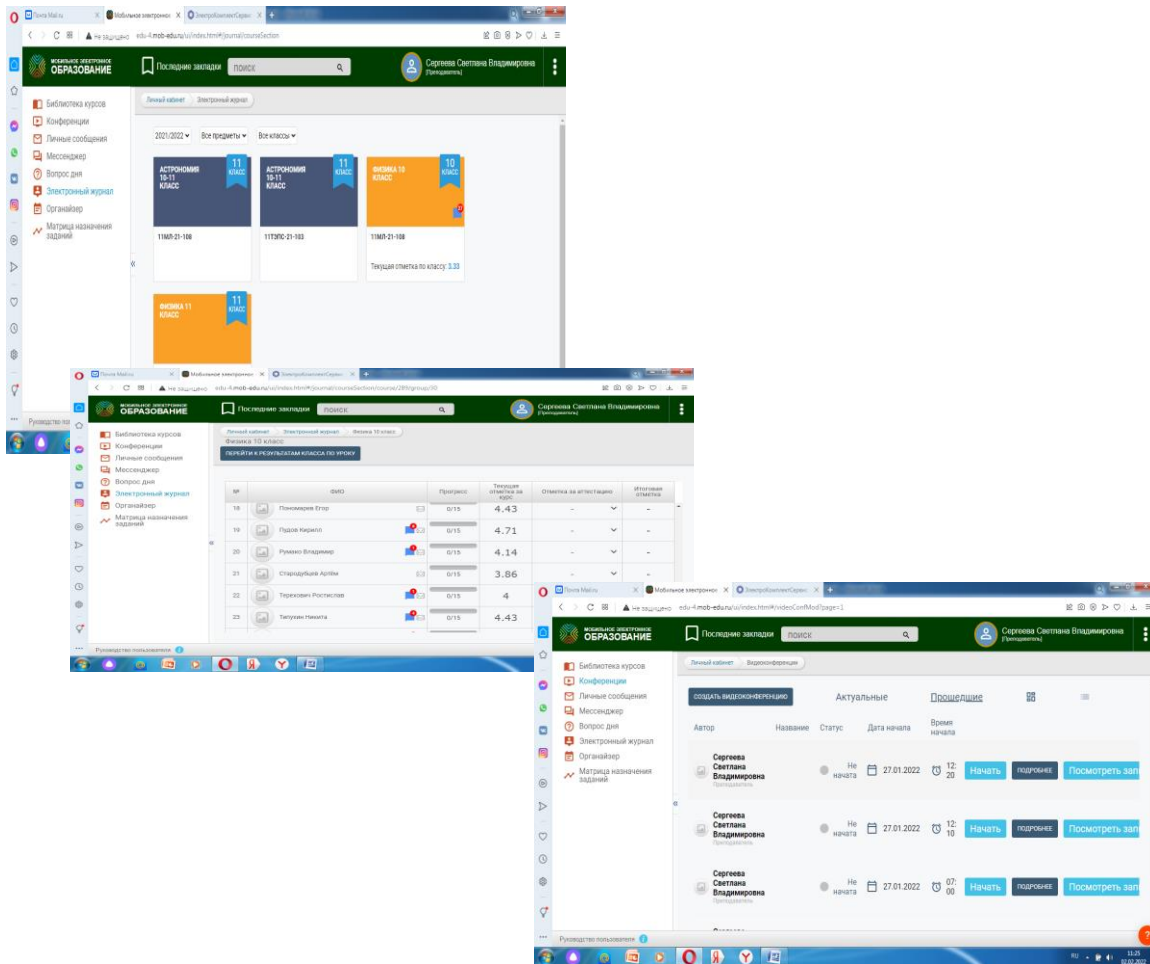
Почта Mail.ru | Мобильное электронн | ЭлектроКомплект/Серви

Не защищено edu-4.mob-edu.ru/ui/index.html#/journal/courseSection

МОБИЛЬНОЕ ЭЛЕКТРОННОЕ ОБРАЗОВАНИЕ

Последние закладки поиск

Сергеева Светлана Владимировна [Преподаватель]

Библиотека курсов
Конференции
Личные сообщения
Мессенджер
Вопрос дня
Электронный журнал
Органайзер
Матрица назначения заданий

Личный кабинет | Электронный журнал

2021/2022 | Все предметы | Все классы

АСТРОНОМИЯ 10-11 КЛАСС 11 КЛАСС
11МЛ-21-108

АСТРОНОМИЯ 10-11 КЛАСС 11 КЛАСС
11ТЭПС-21-103

ФИЗИКА 10 КЛАСС 10 КЛАСС
11МЛ-21-108
Текущая отметка по классу: 3.33

ФИЗИКА 11 КЛАСС 11 КЛАСС

Руководство пол

Почта Mail.ru | Мобильное электронн | ЭлектроКомплект/Серви

Не защищено edu-4.mob-edu.ru/ui/index.html#/journal/courseSection/course/289/group/30

МОБИЛЬНОЕ ЭЛЕКТРОННОЕ ОБРАЗОВАНИЕ

Последние закладки поиск

Сергеева Светлана Владимировна [Преподаватель]

Библиотека курсов
Конференции
Личные сообщения
Мессенджер
Вопрос дня
Электронный журнал
Органайзер
Матрица назначения заданий

Личный кабинет | Электронный журнал | Физика 10 класс

Физика 10 класс

ПЕРЕЙТИ К РЕЗУЛЬТАТАМ КЛАССА ПО УРОКУ

| № | ФИО | Прогресс | Текущая отметка за курс | Отметка за аттестацию | Итоговая отметка |
|---|---|---|---|---|---|
| 18 | Пономарев Егор | 0/15 | 4.43 | - | - |
| 19 | Пудов Кирилл | 0/15 | 4.71 | - | - |
| 20 | Руманко Владимир | 0/15 | 4.14 | - | - |
| 21 | Стародубцев Артём | 0/15 | 3.86 | - | - |
| 22 | Терехович Ростислав | 0/15 | 4 | - | - |
| 23 | Типухин Никита | 0/15 | 4.43 | - | - |

Руководство пользователя

Почта Mail.ru | Мобильное электронн | ЭлектроКомплект/Серви

Не защищено edu-4.mob-edu.ru/ui/index.html#/videoConfMod?page=1

МОБИЛЬНОЕ ЭЛЕКТРОННОЕ ОБРАЗОВАНИЕ

Последние закладки поиск

Сергеева Светлана Владимировна [Преподаватель]

Библиотека курсов
Конференции
Личные сообщения
Мессенджер
Вопрос дня
Электронный журнал
Органайзер
Матрица назначения заданий

Личный кабинет | Видеоконференции

СОЗДАТЬ ВИДЕОКОНФЕРЕНЦИЮ | Актуальные | Прошедшие

| Автор | Название | Статус | Дата начала | Время начала | | | |
|---|---|---|---|---|---|---|---|
| Сергеева Светлана Владимировна Преподаватель | | Не начата | 27.01.2022 | 12:20 | Начать | ПОДРОБНЕЕ | Посмотреть зап |
| Сергеева Светлана Владимировна Преподаватель | | Не начата | 27.01.2022 | 12:10 | Начать | ПОДРОБНЕЕ | Посмотреть зап |
| Сергеева Светлана Владимировна Преподаватель | | Не начата | 27.01.2022 | 07:00 | Начать | ПОДРОБНЕЕ | Посмотреть зап |

Руководство пользователя

RU 11:25 02.02.2022